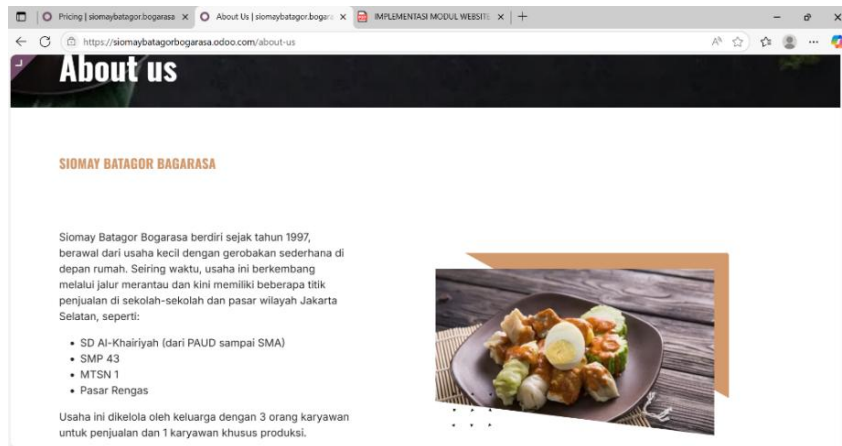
Pricing | siomaybatagor.bogarasa ×
About Us | siomaybatagorbogara ×
IMPLEMENTASI MODUL WEBSITE ×
+

https://siomaybatagorbogarasa.odoo.com/about-us

About us

SIOMAY BATAGOR BAGARASA

Siomay Batagor Bogarasa berdiri sejak tahun 1997, berawal dari usaha kecil dengan gerobakan sederhana di depan rumah. Seiring waktu, usaha ini berkembang melalui jalur merantau dan kini memiliki beberapa titik penjualan di sekolah-sekolah dan pasar wilayah Jakarta Selatan, seperti:

- SD Al-Khairiyah (dari PAUD sampai SMA)
- SMP 43
- MTSN 1
- Pasar Rengas

Usaha ini dikelola oleh keluarga dengan 3 orang karyawan untuk penjualan dan 1 karyawan khusus produksi.